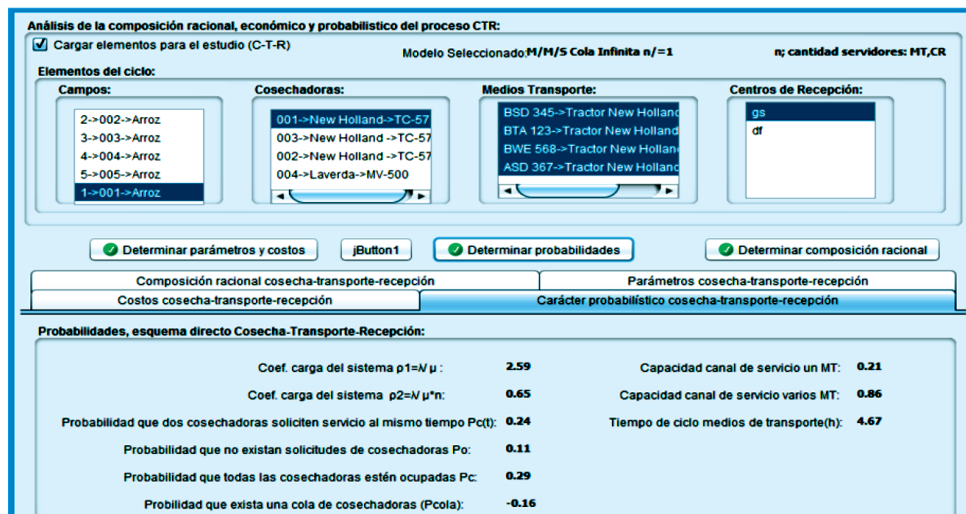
Análisis de la composición racional, económico y probabilístico del proceso CTR:

Cargar elementos para el estudio (C-T-R)

Modelo Seleccionado: M/M/S Cola Infinita n/=1

n; cantidad servidores: MT,CR

Elementos del ciclo:

Campos:
2->002->Arroz
3->003->Arroz
4->004->Arroz
5->005->Arroz
1->001->Arroz

Cosechadoras:
001->New Holland->TC-57
003->New Holland ->TC-57
002->New Holland ->TC-57
004->Laverda->MV-500

Medios Transporte:
BSD 345->Tractor New Hollanc
BTA 123->Tractor New Holland
BWE 568->Tractor New Hollanc
ASD 367->Tractor New Hollanc

Centros de Recepción:
gs
df

Determinar parámetros y costos | jButton1 | Determinar probabilidades | Determinar composición racional

Composición racional cosecha-transporte-recepción | Parámetros cosecha-transporte-recepción
Costos cosecha-transporte-recepción | Carácter probabilístico cosecha-transporte-recepción

Probabilidades, esquema directo Cosecha-Transporte-Recepción:

Coef. carga del sistema ρ1=λ/ μ : 2.59
Coef. carga del sistema ρ2=λ/ μ*n: 0.65
Probabilidad que dos cosechadoras soliciten servicio al mismo tiempo Pc(t): 0.24
Probabilidad que no existan solicitudes de cosechadoras Po: 0.11
Probabilidad que todas las cosechadoras estén ocupadas Pc: 0.29
Probilidad que exista una cola de cosechadoras (Pcola): -0.16

Capacidad canal de servicio un MT: 0.21
Capacidad canal de servicio varios MT: 0.86
Tiempo de ciclo medios de transporte(h): 4.67